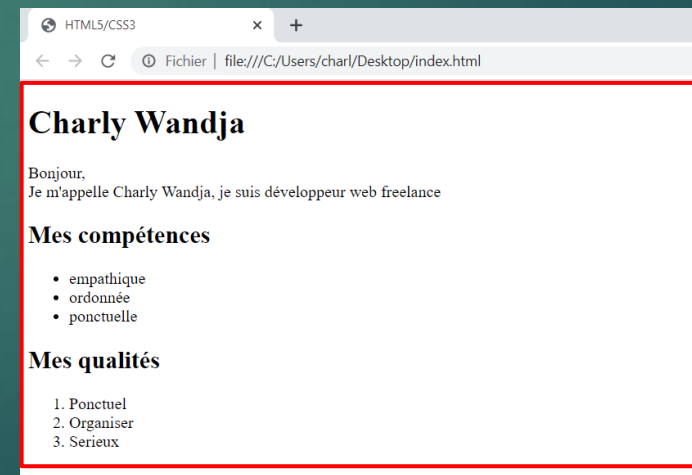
HTML5/CSS3 ×

Fichier | file:///C:/Users/charl/Desktop/index.html

Charly Wandja

Bonjour,
Je m'appelle Charly Wandja, je suis développeur web freelance

Mes compétences

- empathique
- ordonnée
- ponctuelle

Mes qualités

1. Ponctuel
2. Organiser
3. Serieux